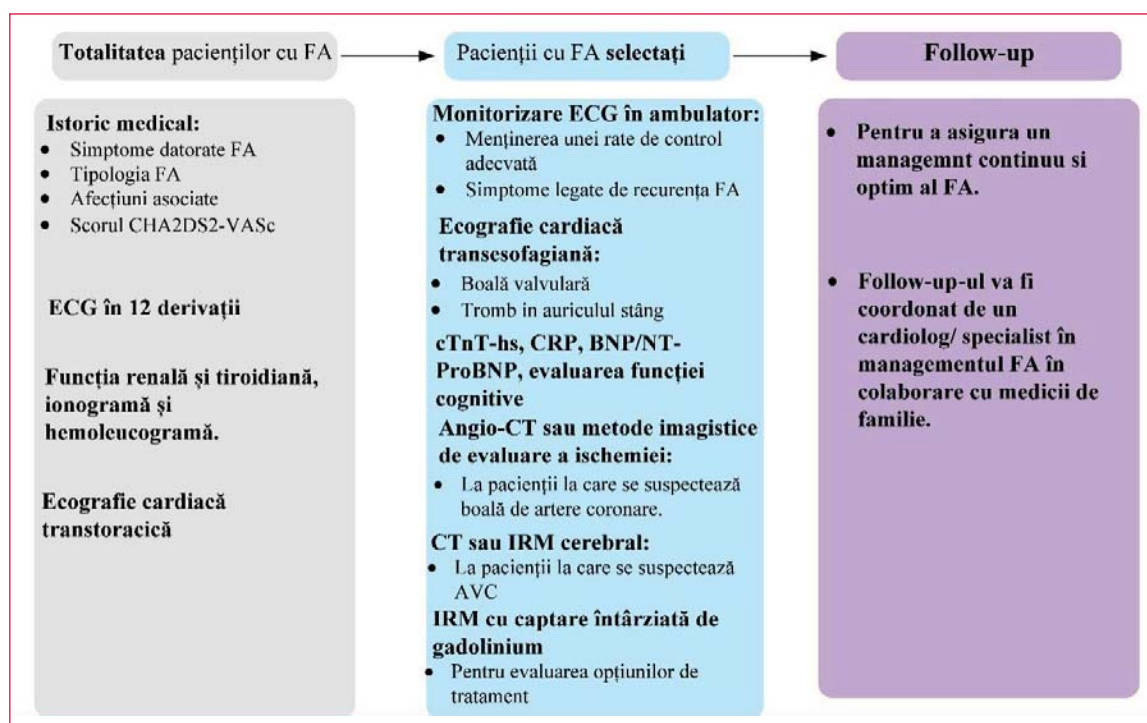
**Totalitatea** pacienților cu FA

Pacienții cu FA **selectați**

**Follow-up**

**Istoric medical:**
- Simptome datorate FA
- Tipologia FA
- Afecțiuni asociate
- Scorul CHA2DS2-VASc

**ECG în 12 derivații**

**Funcția renală și tiroidiană, ionogramă și hemoleucogramă.**

**Ecografie cardiacă transtoracică**

**Monitorizare ECG în ambulator:**
- Menținerea unei rate de control adecvată
- Simptome legate de recurența FA

**Ecografie cardiacă transesofagiană:**
- Boală valvulară
- Tromb in auriculul stâng

**cTnT-hs, CRP, BNP/NT-ProBNP, evaluarea funcției cognitive**

**Angio-CT sau metode imagistice de evaluare a ischemiei:**
- La pacienții la care se suspectează boală de artere coronare.

**CT sau IRM cerebral:**
- La pacienții la care se suspectează AVC

**IRM cu captare întârziată de gadolinium**
- Pentru evaluarea opțiunilor de tratament

- **Pentru a asigura un managemnt continuu si optim al FA.**
- **Follow-up-ul va fi coordonat de un cardiolog/ specialist în managementul FA în colaborare cu medicii de familie.**